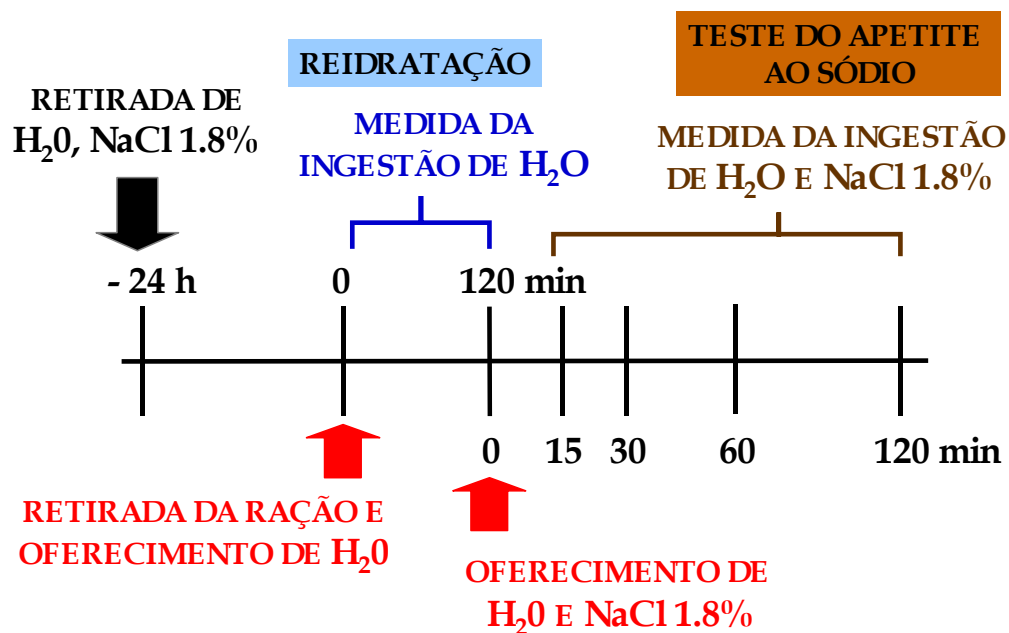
REIDRATAÇÃO

TESTE DO APETITE AO SÓDIO

RETIRADA DE $H_20$, NaCl 1.8%

MEDIDA DA INGESTÃO DE $H_2O$

MEDIDA DA INGESTÃO DE $H_2O$ E NaCl 1.8%

- 24 h

0

120 min

0

15

30

60

120 min

RETIRADA DA RAÇÃO E OFERECIMENTO DE $H_20$

OFERECIMENTO DE $H_20$ E NaCl 1.8%